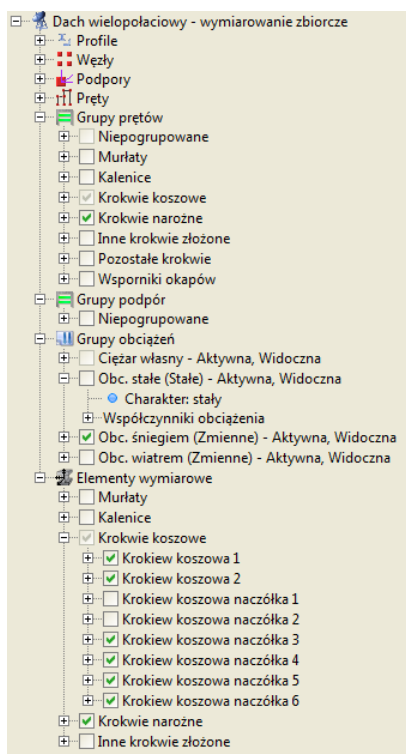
Dach wielopołaciowy - wymiarowanie zbiorcze
Profile
Węzły
Podpory
Pręty
Grupy prętów
Niepogrupowane
Murłaty
Kalenice
Krokwie koszowe
Krokwie narożne
Inne krokwie złożone
Pozostałe krokwie
Wsporniki okapów
Grupy podpór
Niepogrupowane
Grupy obciążeń
Ciężar własny - Aktywna, Widoczna
Obc. stałe (Stałe) - Aktywna, Widoczna
Charakter: stały
Współczynniki obciążenia
Obc. śniegiem (Zmienne) - Aktywna, Widoczna
Obc. wiatrem (Zmienne) - Aktywna, Widoczna
Elementy wymiarowe
Murłaty
Kalenice
Krokwie koszowe
Krokiew koszowa 1
Krokiew koszowa 2
Krokiew koszowa naczółka 1
Krokiew koszowa naczółka 2
Krokiew koszowa naczółka 3
Krokiew koszowa naczółka 4
Krokiew koszowa naczółka 5
Krokiew koszowa naczółka 6
Krokwie narożne
Inne krokwie złożone